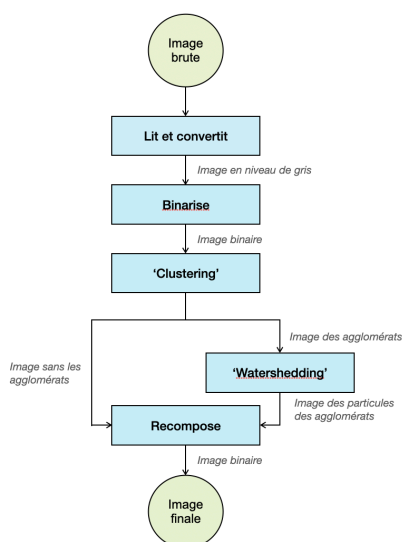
Image brute

Lit et convertit

Image en niveau de gris

Binarise

Image binaire

'Clustering'

Image des agglomérats

Image sans les agglomérats

'Watershedding'

Image des particules des agglomérats

Recompose

Image binaire

Image finale